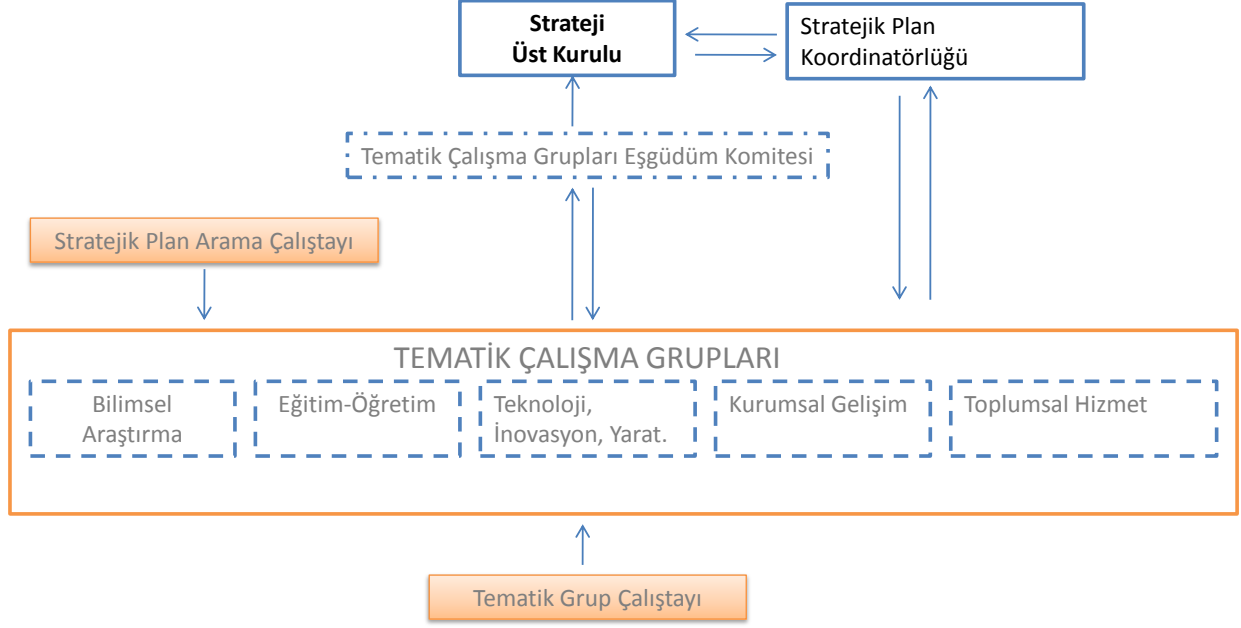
Strateji Üst Kurulu

Stratejik Plan Koordinatörlüğü

Tematik Çalışma Grupları Eşgüdüm Komitesi

Stratejik Plan Arama Çalıştayı

TEMATİK ÇALIŞMA GRUPLARI

Bilimsel Araştırma

Eğitim-Öğretim

Teknoloji, İnovasyon, Yarat.

Kurumsal Gelişim

Toplumsal Hizmet

Tematik Grup Çalıştayı